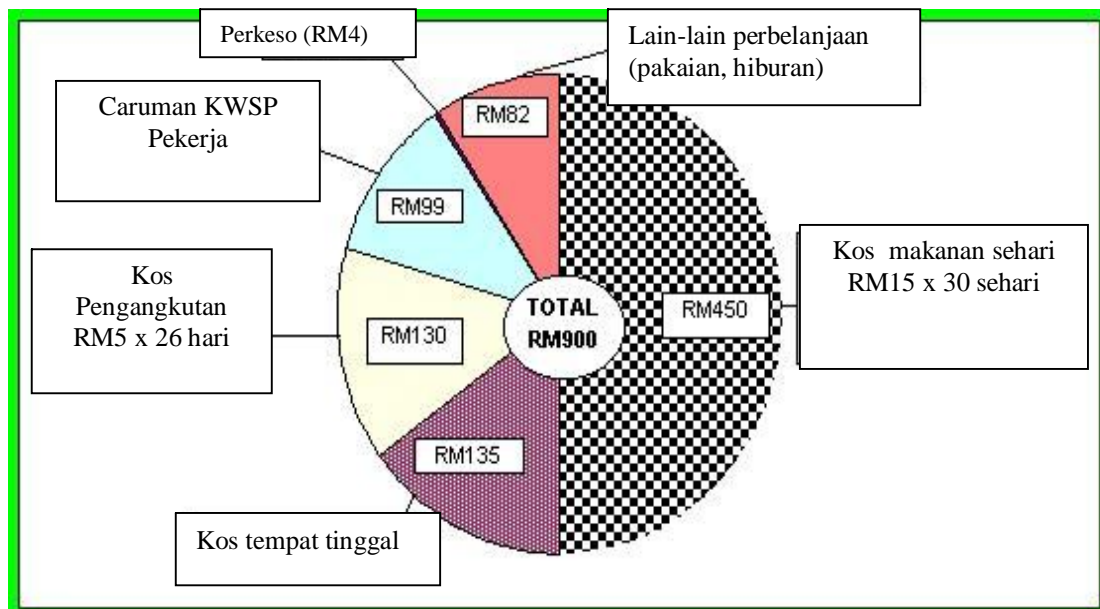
Perkeso (RM4)

Lain-lain perbelanjaan (pakaian, hiburan)

Caruman KWSP Pekerja

RM82

RM99

Kos makanan sehari RM15 x 30 sehari

Kos Pengangkutan RM5 x 26 hari

TOTAL RM900

RM450

RM130

RM135

Kos tempat tinggal